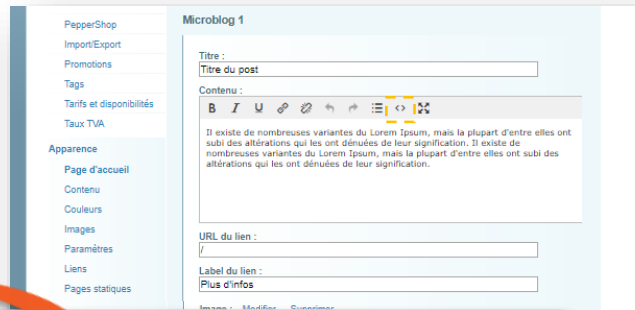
PepperShop
Import/Export
Promotions
Tags
Tarifs et disponibilités
Taux TVA

Apparence
Page d'accueil
Contenu
Couleurs
Images
Paramètres
Liens
Pages statiques

Microblog 1

Titre :
Titre du post

Contenu :
B I U

Il existe de nombreuses variantes du Lorem Ipsum, mais la plupart d'entre elles ont subi des altérations qui les ont dénuées de leur signification. Il existe de nombreuses variantes du Lorem Ipsum, mais la plupart d'entre elles ont subi des altérations qui les ont dénuées de leur signification.

URL du lien :
/

Label du lien :
Plus d'infos

Image : Modifier Supprimer